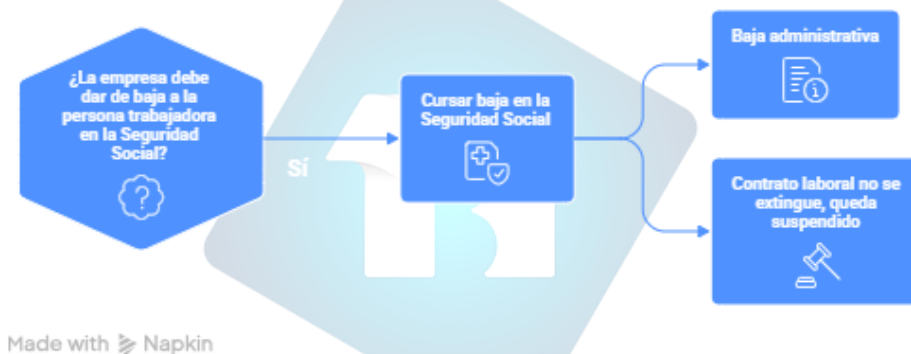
¿La empresa debe dar de baja a la persona trabajadora en la Seguridad Social?

Sí

Cursar baja en la Seguridad Social

Baja administrativa

Contrato laboral no se extingue, queda suspendido

Made with Napkin